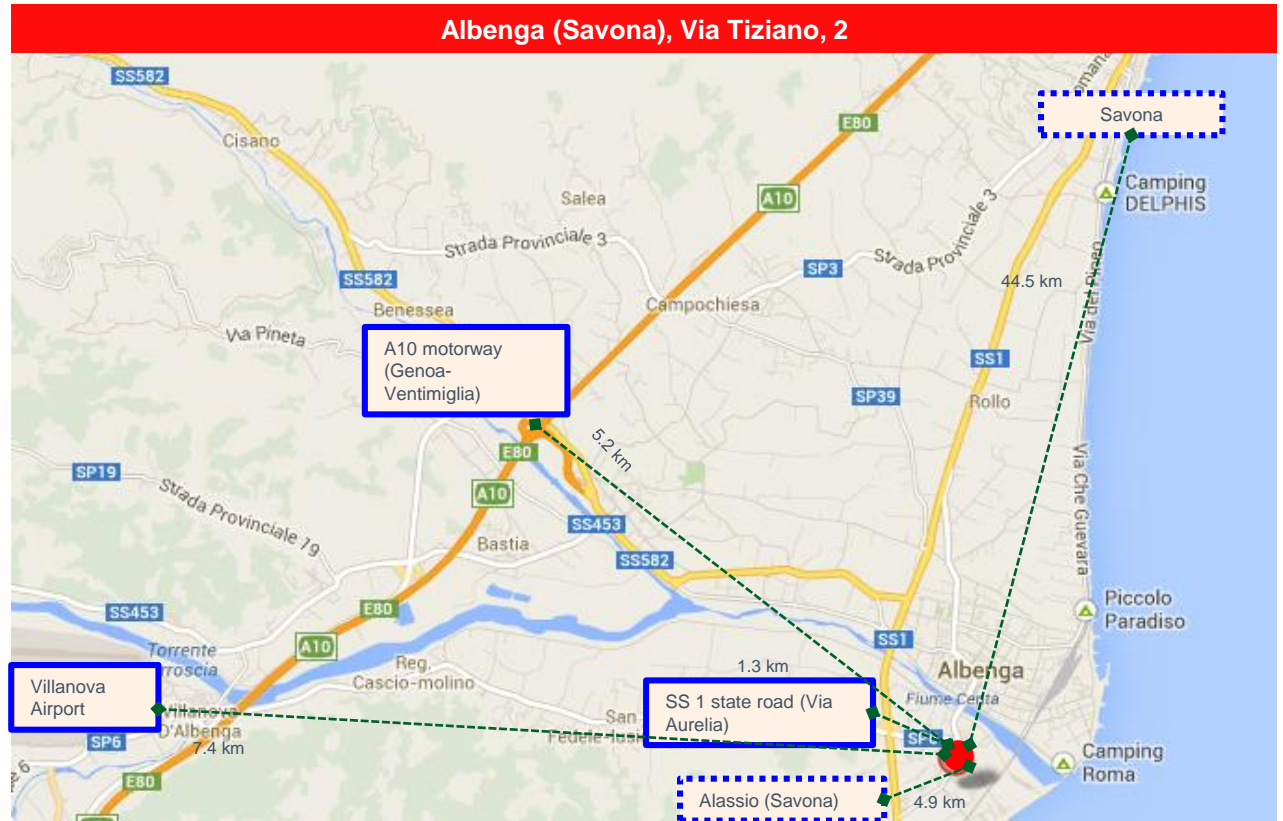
Albenga (Savona), Via Tiziano, 2

SS582
Cisano
E80
Savona
Camping DELPHIS
Salea
A10
Strada Provinciale 3
SP3
Strada Provinciale 3
44.5 km
SS582
Benessea
Campochiesa
Via Pineta
A10 motorway (Genoa-Ventimiglia)
SS1
Via del Piano
SP39
Rollo
5.2 km
E80
SP19
Strada Provinciale 19
A10
SS453
Via Che Guevara
Bastia
SS582
SS453
E80
Piccolo Paradiso
Torrente Arroscia
A10
SS1
Reg. Cascio-molino
1.3 km
Albenga
Villanova Airport
Fiume Centa
Villanova D'Albenga
SS 1 state road (Via Aurelia)
San Fedele-lusa
SP6
7.4 km
SP6
Camping Roma
E80
Alassio (Savona)
4.9 km